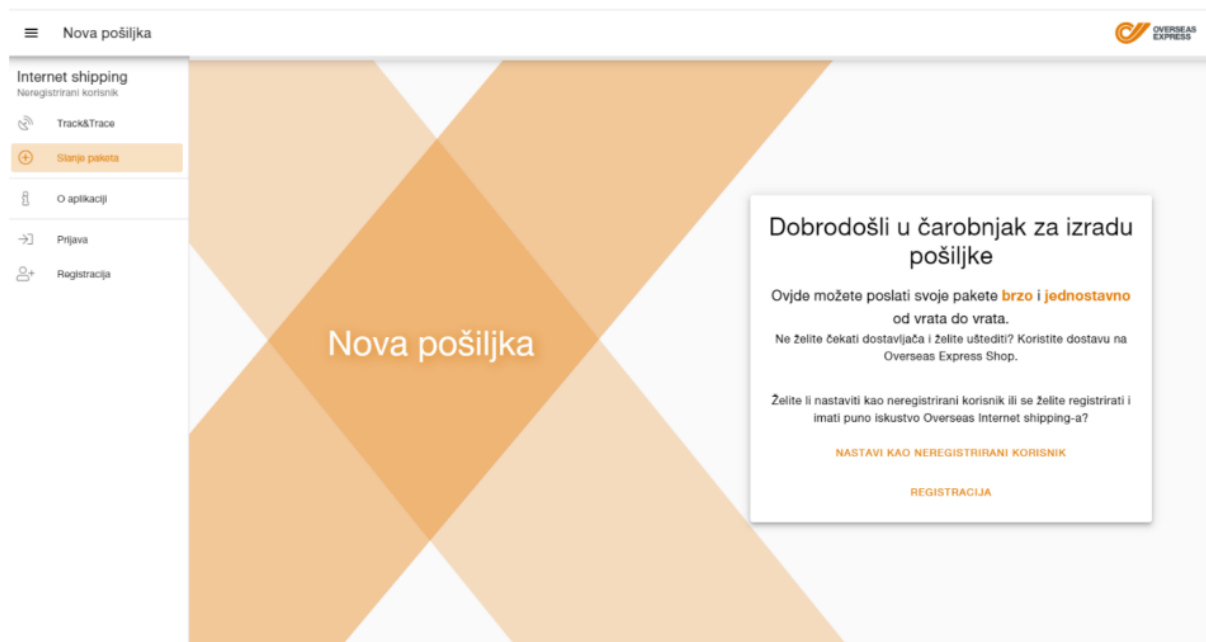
Nova pošiljka

OVERSEAS EXPRESS

Internet shipping
Neregistrirani korisnik

Track&Trace

Slanje paketa

O aplikaciji

Prijava

Registracija

Nova pošiljka

Dobrodošli u čarobnjak za izradu pošiljke

Ovjde možete poslati svoje pakete brzo i jednostavno od vrata do vrata.
Ne želite čekati dostavljača i želite uštediti? Koristite dostavu na Overseas Express Shop.

Želite li nastaviti kao neregistrirani korisnik ili se želite registrirati i imati puno iskustvo Overseas Internet shipping-a?

NASTAVI KAO NEREGISTRIRANI KORISNIK

REGISTRACIJA